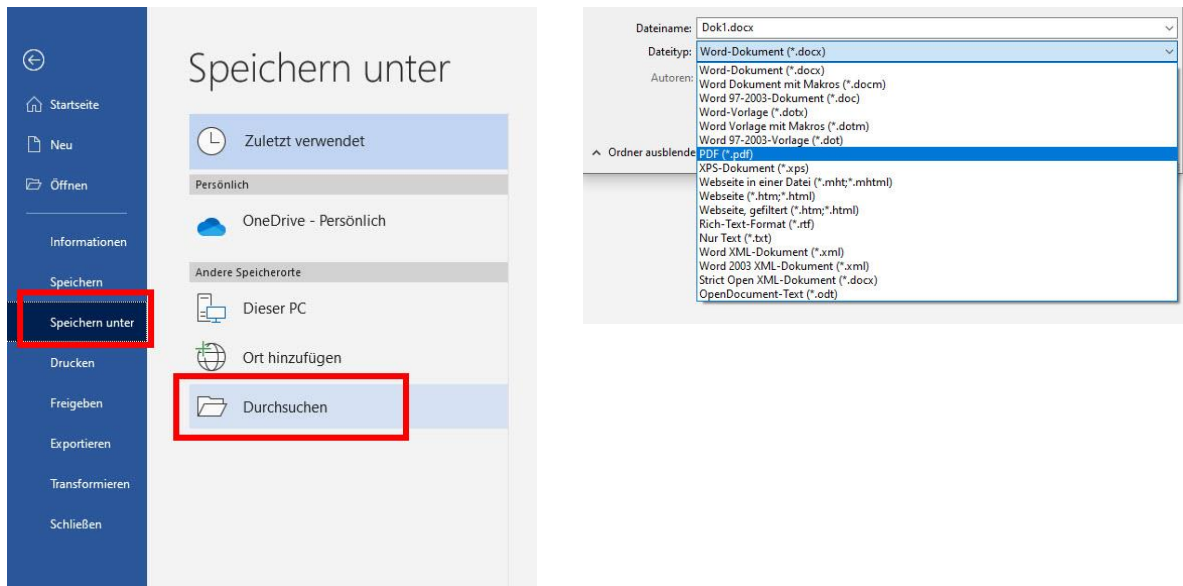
Startseite
Neu
Öffnen
Informationen
Speichern
Speichern unter
Drucken
Freigeben
Exportieren
Transformieren
Schließen

Speichern unter

Zuletzt verwendet
Persönlich
OneDrive - Persönlich
Andere Speicherorte
Dieser PC
Ort hinzufügen
Durchsuchen

Dateiname: Dok1.docx
Dateityp: Word-Dokument (*.docx)
Autoren:
Ordner ausblende
Word-Dokument (*.docx)
Word Dokument mit Makros (*.docm)
Word 97-2003-Dokument (*.doc)
Word-Vorlage (*.dotx)
Word Vorlage mit Makros (*.dotm)
Word 97-2003-Vorlage (*.dot)
PDF (*.pdf)
XPS-Dokument (*.xps)
Webseite in einer Datei (*.mht;*.mhtml)
Webseite (*.htm;*.html)
Webseite, gefiltert (*.htm;*.html)
Rich-Text-Format (*.rtf)
Nur Text (*.txt)
Word XML-Dokument (*.xml)
Word 2003 XML-Dokument (*.xml)
Strict Open XML-Dokument (*.docx)
OpenDocument-Text (*.odt)